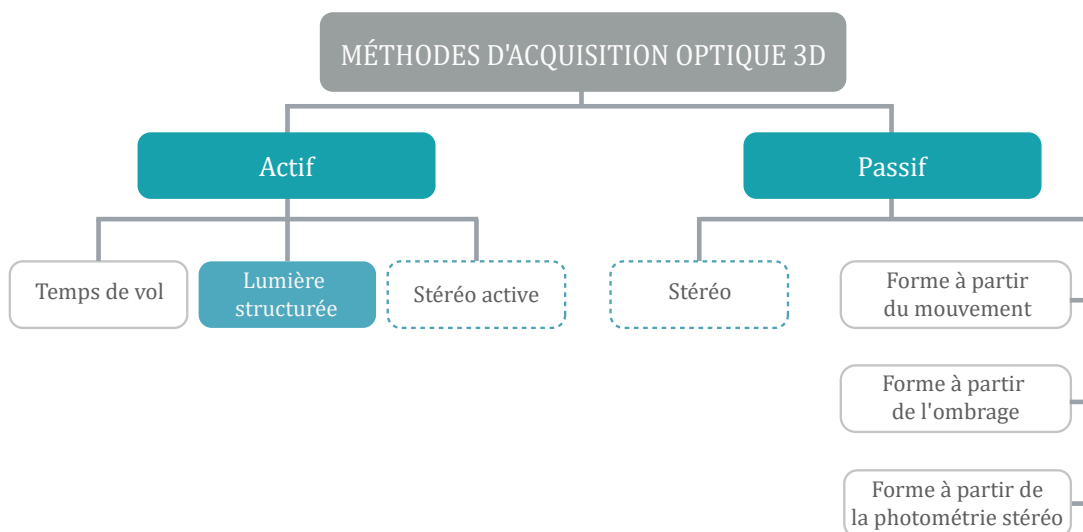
MÉTHODES D'ACQUISITION OPTIQUE 3D

Actif

Passif

Temps de vol

Lumière structurée

Stéréo active

Stéréo

Forme à partir du mouvement

Forme à partir de l'ombrage

Forme à partir de la photométrie stéréo